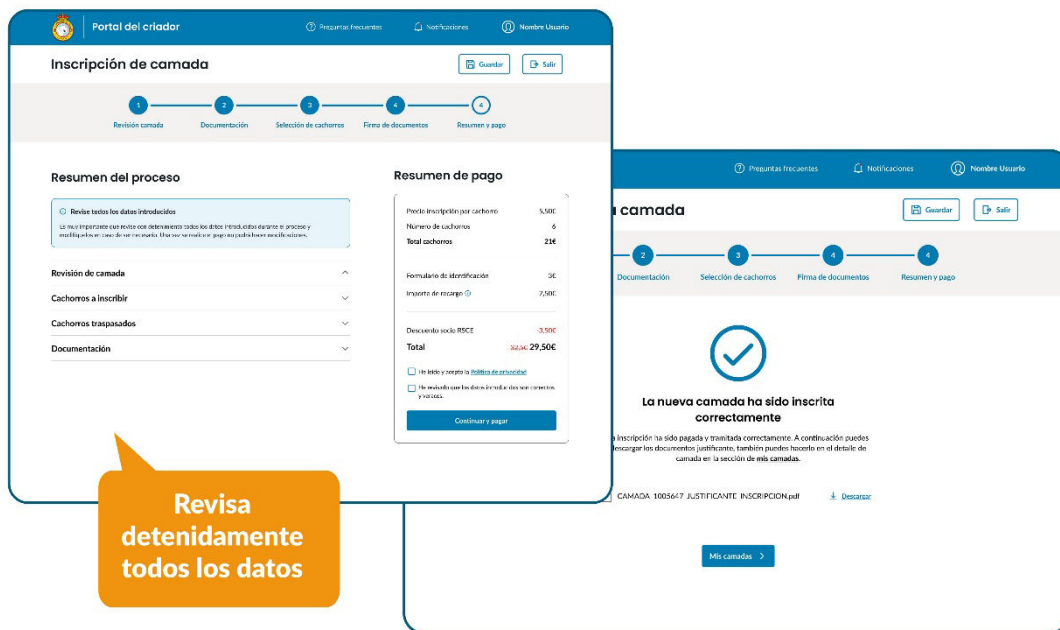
Portal del criador

Preguntas frecuentes

Notificaciones

Nombre Usuario

Inscripción de camada

Guardar

Salir

1 Revisión camada

2 Documentación

3 Selección de cachorros

4 Firma de documentos

4 Resumen y pago

Resumen del proceso

Revise todos los datos introducidos

Es muy importante que revise con detenimiento todos los datos introducidos durante el proceso y modifíquelos en caso de ser necesario. Una vez se realice el pago no podrá hacer modificaciones.

Revisión de camada

Cachorros a inscribir

Cachorros traspasados

Documentación

Resumen de pago

| | |
|---|---|
| Precio inscripción por cachorro | 3,50€ |
| Número de cachorros | 6 |
| Total cachorros | 21€ |
| Formulario de identificación | 3€ |
| Importe de recargo | 7,50€ |
| Descuento socio RSCE | -3,50€ |
| Total | 32,50€ 29,50€ |

He leído y acepto la Política de privacidad

He revisado que los datos introducidos son correctos y veraces.

Continuar y pagar

Revisa detenidamente todos los datos

Preguntas frecuentes

Notificaciones

Nombre Usuario

a camada

Guardar

Salir

2 Documentación

3 Selección de cachorros

4 Firma de documentos

4 Resumen y pago

La nueva camada ha sido inscrita correctamente

a inscripción ha sido pagada y tramitada correctamente. A continuación puedes descargar los documentos justificante, también puedes hacerlo en el detalle de camada en la sección de mis camadas.

CAMADA 1005647 JUSTIFICANTE INSCRIPCION.pdf

Descargar

Mis camadas